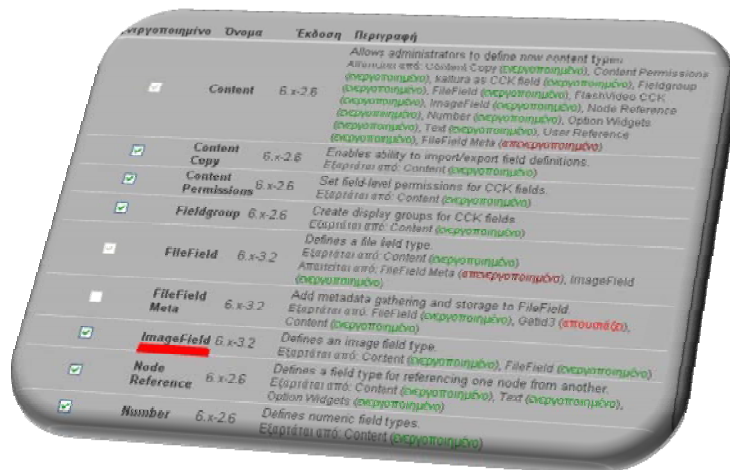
| Ενεργοποιημένο | Όνομα | Έκδοση | Περιγραφή |
|---|---|---|---|
| | Content | 6.x-2.6 | Allows administrators to define new content types. Απαιτείται από: Content Copy (ενεργοποιημένο), Content Permissions (ενεργοποιημένο), kaltura as CCK field (ενεργοποιημένο), Fieldgroup (ενεργοποιημένο), FileField (ενεργοποιημένο), FlashVideo CCK (ενεργοποιημένο), ImageField (ενεργοποιημένο), Node Reference (ενεργοποιημένο), Number (ενεργοποιημένο), Option Widgets (ενεργοποιημένο), Text (ενεργοποιημένο), User Reference (ενεργοποιημένο), FileField Meta (απενεργοποιημένο) |
| | Content Copy | 6.x-2.6 | Enables ability to import/export field definitions. Εξαρτάται από: Content (ενεργοποιημένο) |
| | Content Permissions | 6.x-2.6 | Set field-level permissions for CCK fields. Εξαρτάται από: Content (ενεργοποιημένο) |
| | Fieldgroup | 6.x-2.6 | Create display groups for CCK fields. Εξαρτάται από: Content (ενεργοποιημένο) |
| | FileField | 6.x-3.2 | Defines a file field type. Εξαρτάται από: Content (ενεργοποιημένο) Απαιτείται από: FileField Meta (απενεργοποιημένο), ImageField (ενεργοποιημένο) |
| | FileField Meta | 6.x-3.2 | Add metadata gathering and storage to FileField. Εξαρτάται από: FileField (ενεργοποιημένο), Getid3 (απουσιάζει), Content (ενεργοποιημένο) |
| | ImageField | 6.x-3.2 | Defines an image field type. Εξαρτάται από: Content (ενεργοποιημένο), FileField (ενεργοποιημένο) |
| | Node Reference | 6.x-2.6 | Defines a field type for referencing one node from another. Εξαρτάται από: Content (ενεργοποιημένο), Text (ενεργοποιημένο), Option Widgets (ενεργοποιημένο) |
| | Number | 6.x-2.6 | Defines numeric field types. Εξαρτάται από: Content (ενεργοποιημένο) |